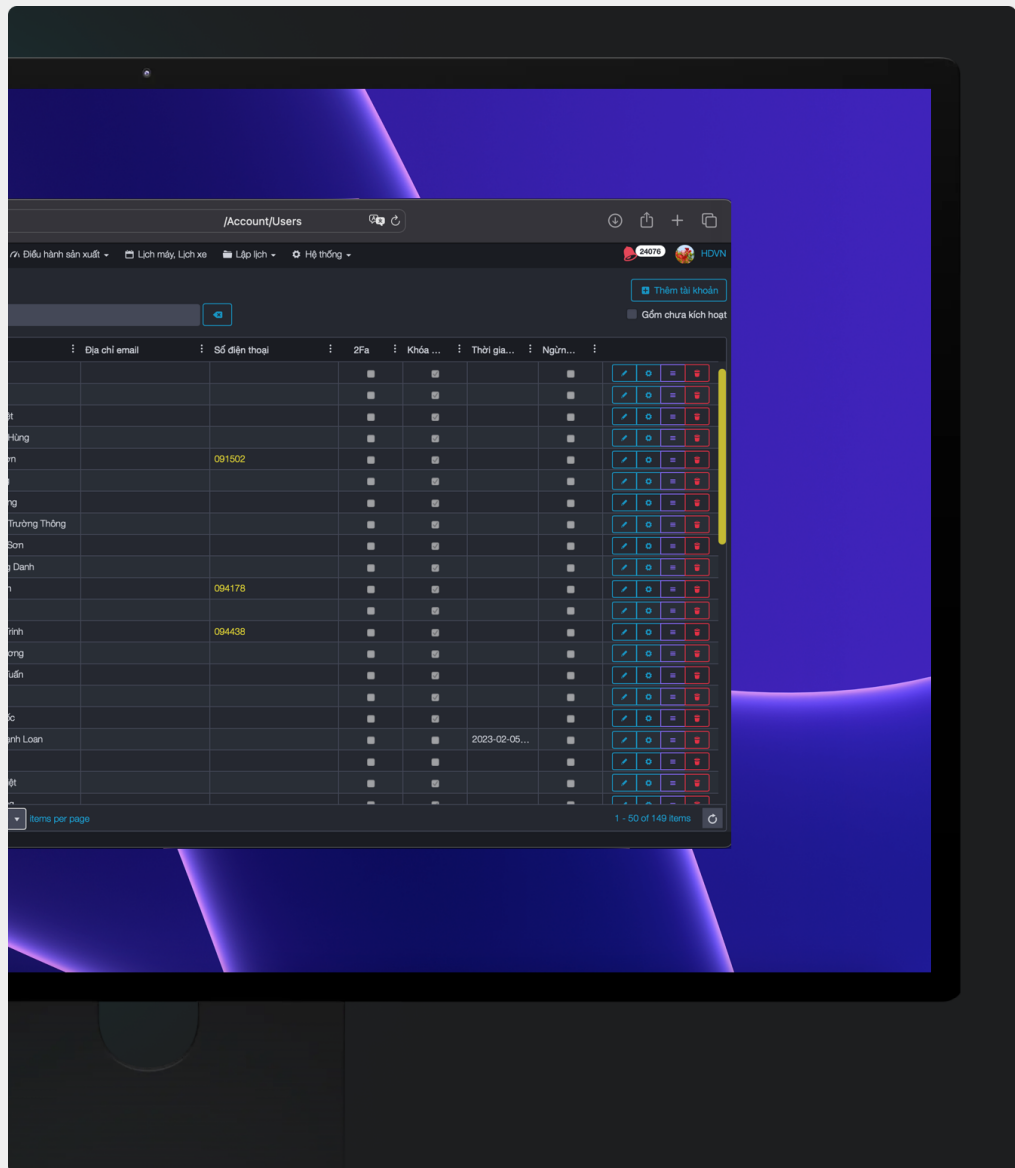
/Account/Users

Điều hành sản xuất ▾ Lịch máy, Lịch xe Lập lịch ▾ Hệ thống ▾ 24076 HDVN

Thêm tài khoản

Gồm chưa kích hoạt

| | Địa chỉ email | Số điện thoại | 2Fa | Khóa ... | Thời gia... | Ngừn... | |
|---|---|---|---|---|---|---|---|
| | | | | | | | |
| | | | | | | | |
| ệt | | | | | | | |
| Hùng | | | | | | | |
| ện | | 091502 | | | | | |
| | | | | | | | |
| ng | | | | | | | |
| Trường Thông | | | | | | | |
| Sơn | | | | | | | |
| g Danh | | | | | | | |
| n | | 094178 | | | | | |
| | | | | | | | |
| Trinh | | 094438 | | | | | |
| ơng | | | | | | | |
| Tuấn | | | | | | | |
| | | | | | | | |
| ốc | | | | | | | |
| anh Loan | | | | | 2023-02-05... | | |
| | | | | | | | |
| ệt | | | | | | | |

items per page

1 - 50 of 149 items